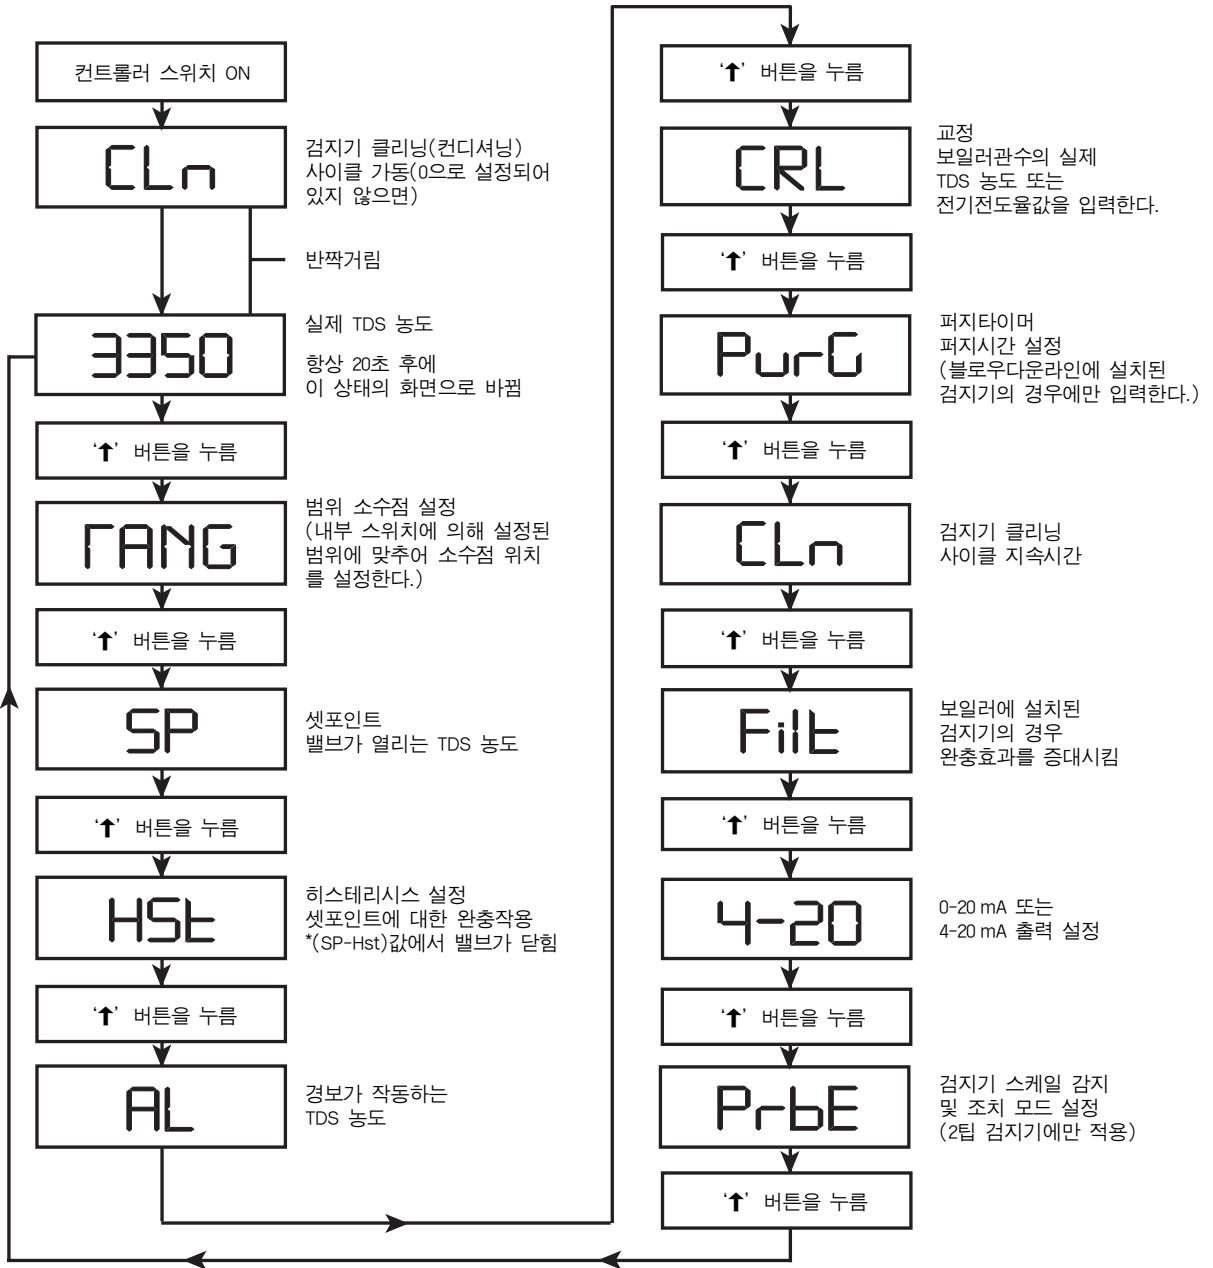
컨트롤러 스위치 ON

CLn

검지기 클리닝(컨디셔닝) 사이클 가동(0으로 설정되어 있지 않으면)

반짝거림

3350

실제 TDS 농도

항상 20초 후에 이 상태의 화면으로 바뀜

'↑' 버튼을 누름

ΓANG

범위 소수점 설정 (내부 스위치에 의해 설정된 범위에 맞추어 소수점 위치를 설정한다.)

'↑' 버튼을 누름

SP

셋포인트 밸브가 열리는 TDS 농도

'↑' 버튼을 누름

HSt

히스테리시스 설정 셋포인트에 대한 완충작용 *(SP-Hst)값에서 밸브가 닫힘

'↑' 버튼을 누름

AL

경보가 작동하는 TDS 농도

'↑' 버튼을 누름

CAL

교정 보일러관수의 실제 TDS 농도 또는 전기전도율값을 입력한다.

'↑' 버튼을 누름

PurG

퍼지타이머 퍼지시간 설정 (블로우다운라인에 설치된 검지기의 경우에만 입력한다.)

'↑' 버튼을 누름

CLn

검지기 클리닝 사이클 지속시간

'↑' 버튼을 누름

Filt

보일러에 설치된 검지기의 경우 완충효과를 증대시킴

'↑' 버튼을 누름

4-20

0-20 mA 또는 4-20 mA 출력 설정

'↑' 버튼을 누름

PrbE

검지기 스케일 감지 및 조치 모드 설정 (2팁 검지기에만 적용)

'↑' 버튼을 누름